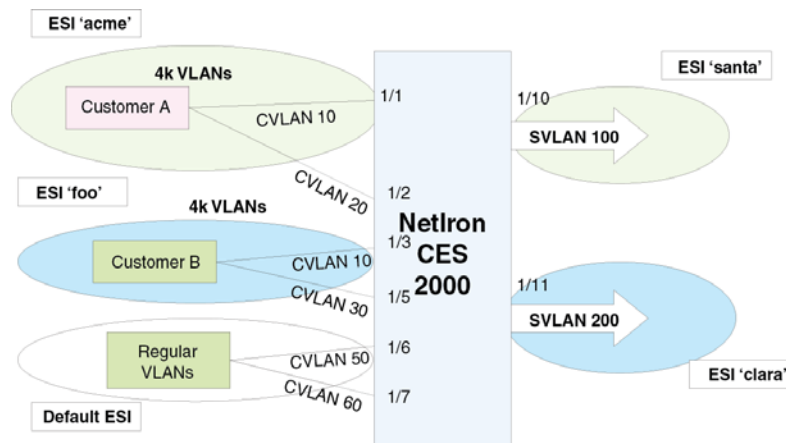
ESI 'acme'

4k VLANs

Customer A

CVLAN 10

1/1

CVLAN 20

1/2

ESI 'foo'

4k VLANs

Customer B

CVLAN 10

1/3

CVLAN 30

1/5

Regular VLANs

CVLAN 50

1/6

CVLAN 60

1/7

Default ESI

NetIron CES 2000

ESI 'santa'

1/10

SVLAN 100

1/11

SVLAN 200

ESI 'clara'